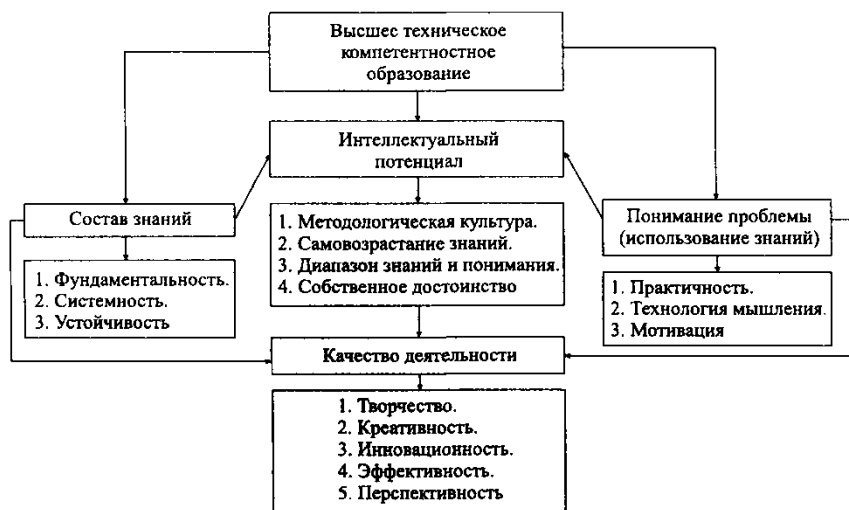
Высшее техническое компетентностное образование

Интеллектуальный потенциал

Состав знаний

1. Методологическая культура.
2. Самовозрастание знаний.
3. Диапазон знаний и понимания.
4. Собственное достоинство

Понимание проблемы (использование знаний)

1. Фундаментальность.
2. Системность.
3. Устойчивость

1. Практичность.
2. Технология мышления.
3. Мотивация

Качество деятельности

1. Творчество.
2. Креативность.
3. Инновационность.
4. Эффективность.
5. Перспективность